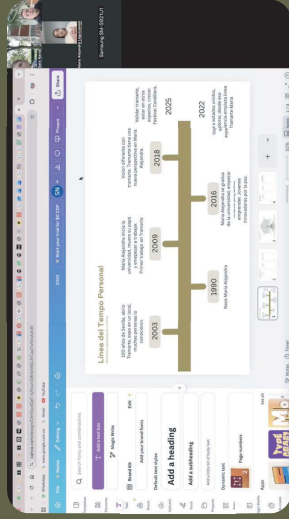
Línea del Tiempo Personal

1990
Nace María Alejandra

2003
100 años de Sevilla, abrió Tramonte, viaje en un local, muchos personajes conocidos.

2009
María Alejandra inicia la universidad, mueve su papá y amistades ampliar Primer trabajo en Tramonte

2016
María Alejandra se gradúa de la universidad, empezar a trabajar como emprendedora, más complejas, transiciones por lo que...

2018
Visión diferente con Tramonte. Tramonte tiene una nueva personalidad, María Alejandra

2022
Viajar a distintos países, apliqué todas mis experiencias con Tramonte

2025
Vender Tramonte, estar en otros espacios, conocer Nuevas Culturas

Add a heading
Add a subheading
Add a little bit of body text
Brand Kit
Magic Write
Page numbers
Default text styles
Dynamic text

Share
Present
Samsung SM-S921U1